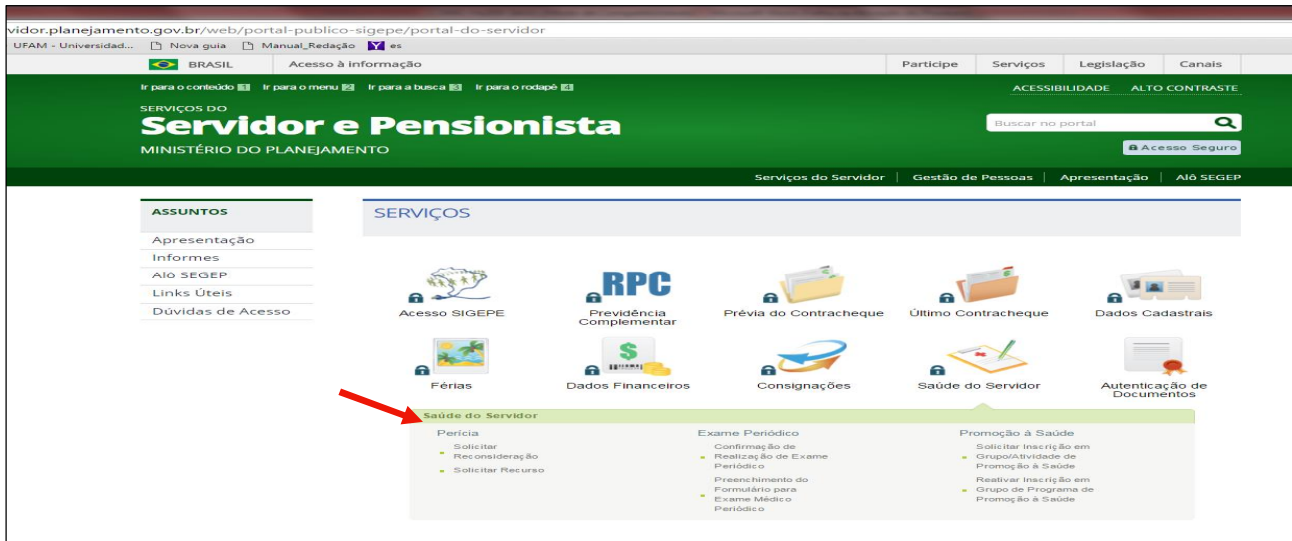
vidor.planejamento.gov.br/web/portal-publico-sigepe/portal-do-servidor

UFAM - Universidad... Nova guia Manual_Redação Y es

BRASIL Acesso à informação

Participe Serviços Legislação Canais

Ir para o conteúdo 1 Ir para o menu 2 Ir para a busca 3 Ir para o rodapé 4

ACESSIBILIDADE ALTO CONTRASTE

SERVIÇOS DO
Servidor e Pensionista
MINISTÉRIO DO PLANEJAMENTO

Buscar no portal

Acesso Seguro

Serviços do Servidor | Gestão de Pessoas | Apresentação | Alô SEGEP

ASSUNTOS
Apresentação
Informes
Alô SEGEP
Links Úteis
Dúvidas de Acesso

SERVIÇOS

Acesso SIGEPE
RPC
Previdência Complementar
Prévia do Contracheque
Último Contracheque
Dados Cadastrais
Férias
Dados Financeiros
Consignações
Saúde do Servidor
Autenticação de Documentos

Saúde do Servidor

Perícia
Solicitar Reconsideração
Solicitar Recurso

Exame Periódico
Confirmação de Realização de Exame Periódico
Preenchimento do Formulário para Exame Médico Periódico

Promoção à Saúde
Solicitar Inscrição em Grupo/Atividade de Promoção à Saúde
Reativar Inscrição em Grupo de Programa de Promoção à Saúde